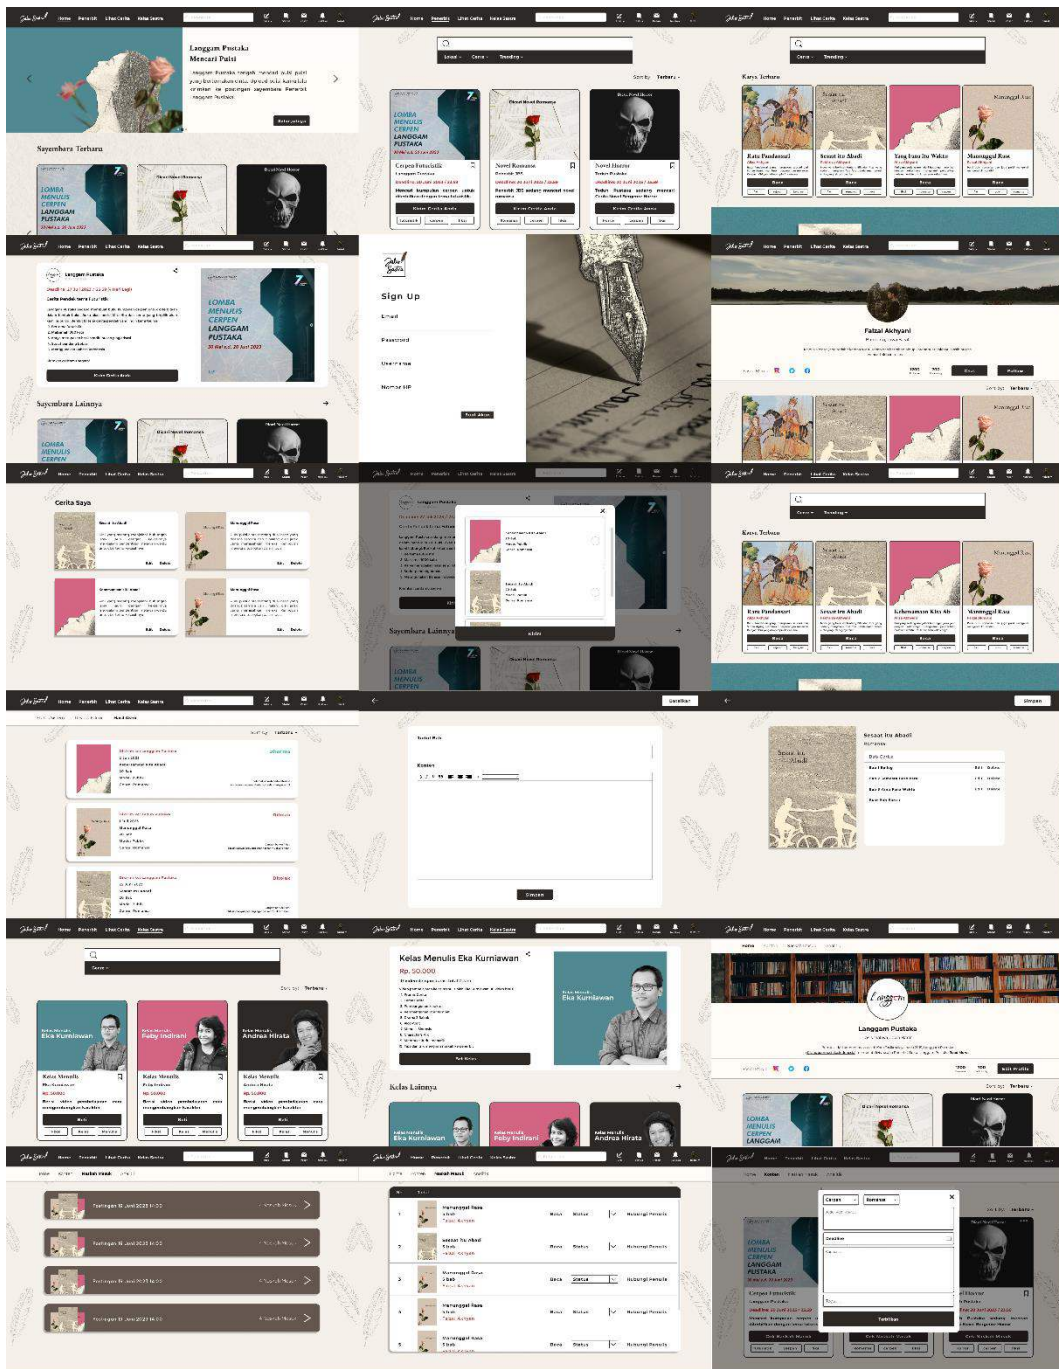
Home Penerbit Lihat Cerita Kelas Sastra

Langgam Pustaka
Mencari Puisi

Sayembara Terbaru

LOMBA MENULIS CERPEN LANGGAM PUSTAKA

Cerpen Fantastik
Novel Romansa
Novel Horror

Karya Terbaru

Ratu Pandansari
Sesaat Itu Abadi
Yang Lara Itu Waktu
Menunggal Rasa

Langgam Pustaka

Sayembara Lainnya

Sign Up
Email
Password
Username
Nomor HP

Faizal Akhyani

Cerita Saya

Sayembara Lainnya

Karya Terbaru

Ratu Pandansari
Sesaat Itu Abadi
Kebenaran Kita Ah
Menunggal Rasa

Sesaat Itu Abadi

Simpan

Eka Kurniawan
Feby Indirani
Andrea Hirata

Kelas Menulis Eka Kurniawan
Rp. 50.000

Kelas Lainnya

Langgam Pustaka

Menunggal Rasa
Sesaat Itu Abadi